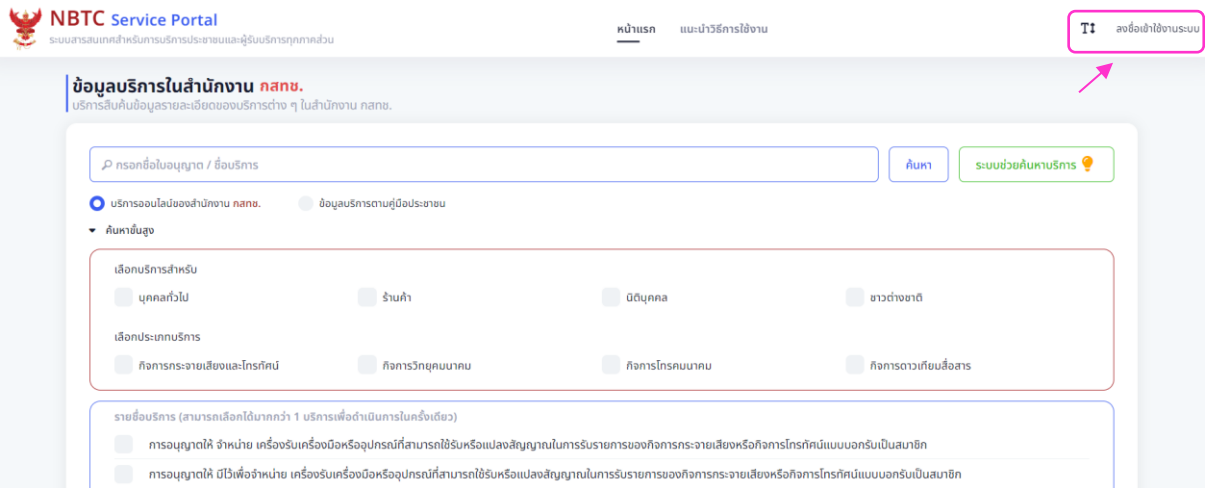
NBTC Service Portal
ระบบสารสนเทศสำหรับการบริการประชาชนและผู้รับบริการทุกภาคส่วน

หน้าแรก แนะนำวิธีการใช้งาน

ลงชื่อเข้าใช้งานระบบ

ข้อมูลบริการในสำนักงาน กสทช.
บริการสืบค้นข้อมูลรายละเอียดของบริการต่าง ๆ ในสำนักงาน กสทช.

กรอกชื่อใบอนุญาต / ชื่อบริการ
ค้นหา
ระบบช่วยค้นหาบริการ

บริการออนไลน์ของสำนักงาน กสทช.
ข้อมูลบริการตามคู่มือประชาชน

ค้นหาขั้นสูง

เลือกบริการสำหรับ
บุคคลทั่วไป
ร้านค้า
นิติบุคคล
ชาวต่างชาติ

เลือกประเภทบริการ
กิจการกระจายเสียงและโทรทัศน์
กิจการวิทยุคมนาคม
กิจการโทรคมนาคม
กิจการดาวเทียมสื่อสาร

รายชื่อบริการ (สามารถเลือกได้มากกว่า 1 บริการเพื่อดำเนินการในครั้งเดียว)
การอนุญาตให้ จำหน่าย เครื่องรับเครื่องมือหรืออุปกรณ์ที่สามารถใช้รับหรือแปลงสัญญาณในการรับรายการของกิจการกระจายเสียงหรือกิจการโทรทัศน์แบบบอกรับเป็นสมาชิก
การอนุญาตให้ มีไว้เพื่อจำหน่าย เครื่องรับเครื่องมือหรืออุปกรณ์ที่สามารถใช้รับหรือแปลงสัญญาณในการรับรายการของกิจการกระจายเสียงหรือกิจการโทรทัศน์แบบบอกรับเป็นสมาชิก